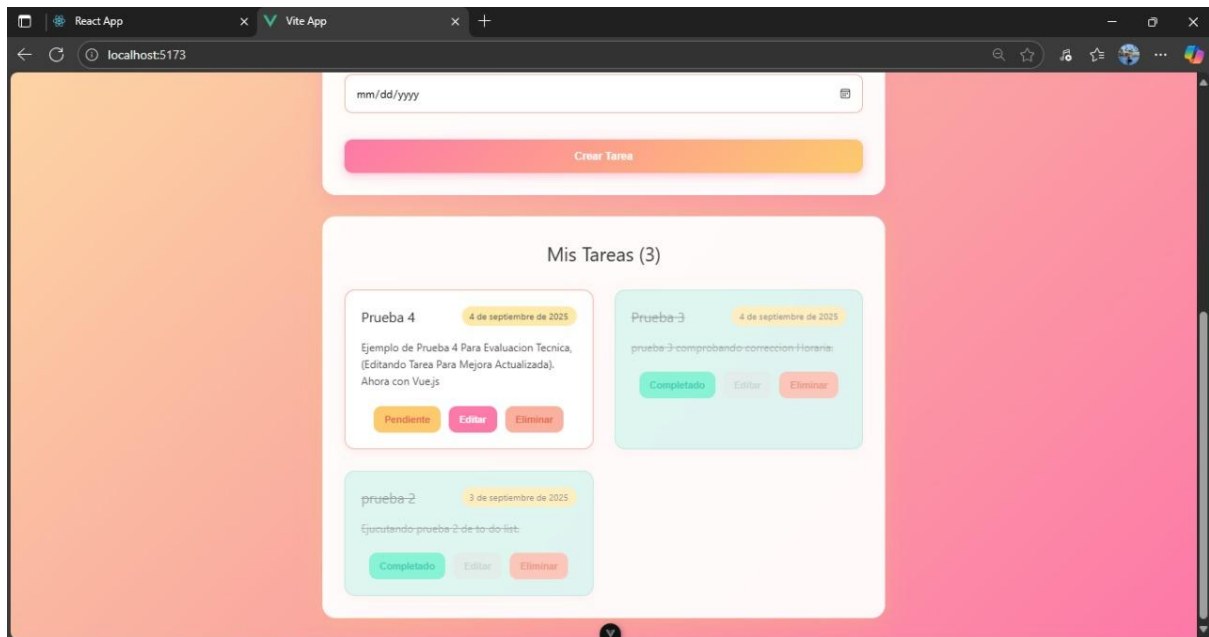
React App
Vite App
localhost:5173
mm/dd/yyyy
Crear Tarea
Mis Tareas (3)
Prueba 4
4 de septiembre de 2025
Ejemplo de Prueba 4 Para Evaluacion Tecnica, (Editando Tarea Para Mejora Actualizada). Ahora con Vue.js
Pendiente
Editar
Eliminar
Prueba 3
4 de septiembre de 2025
prueba 3 comprobando correccion Horaria.
Completado
Editar
Eliminar
prueba 2
3 de septiembre de 2025
Ejecutando prueba 2 de to do list.
Completado
Editar
Eliminar